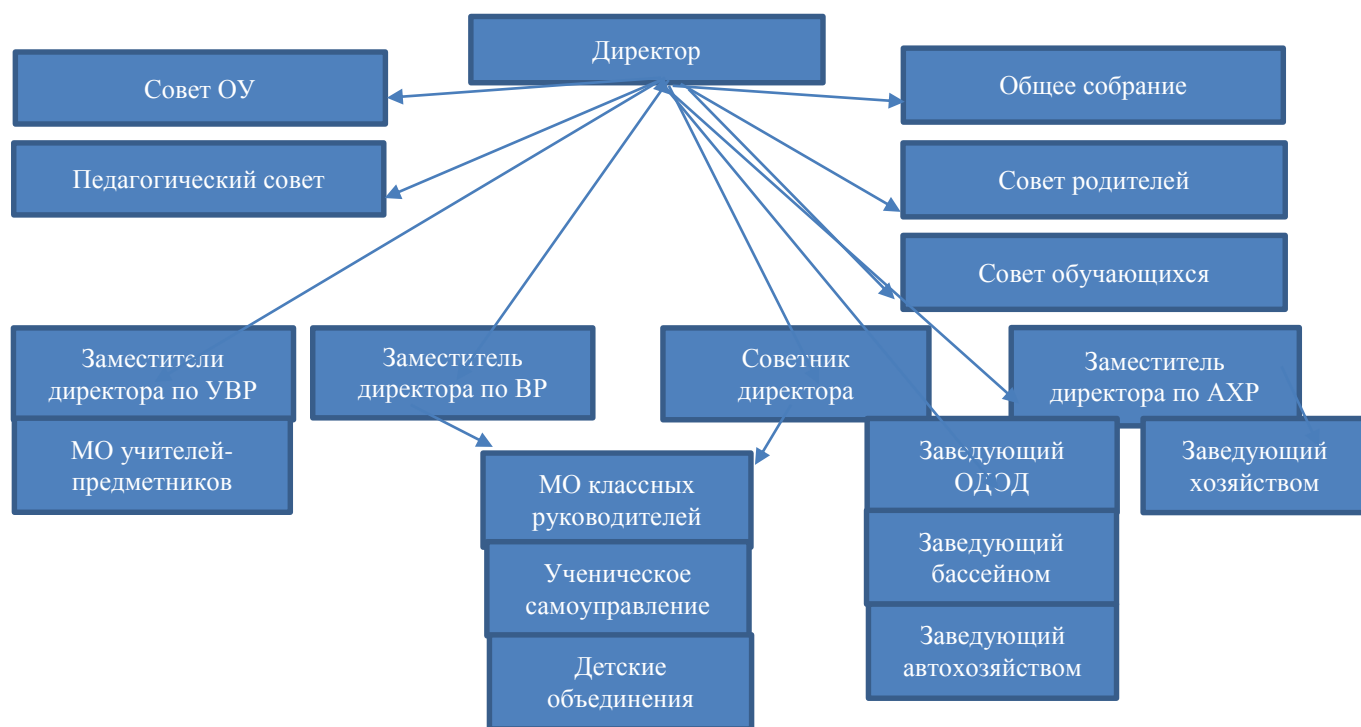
Директор

Совет ОУ

Педагогический совет

Общее собрание

Совет родителей

Совет обучающихся

Заместители директора по УВР

МО учителей-предметников

Заместитель директора по ВР

Советник директора

МО классных руководителей

Ученическое самоуправление

Детские объединения

Заместитель директора по АХР

Заведующий ОДЭД

Заведующий хозяйством

Заведующий бассейном

Заведующий автохозяйством